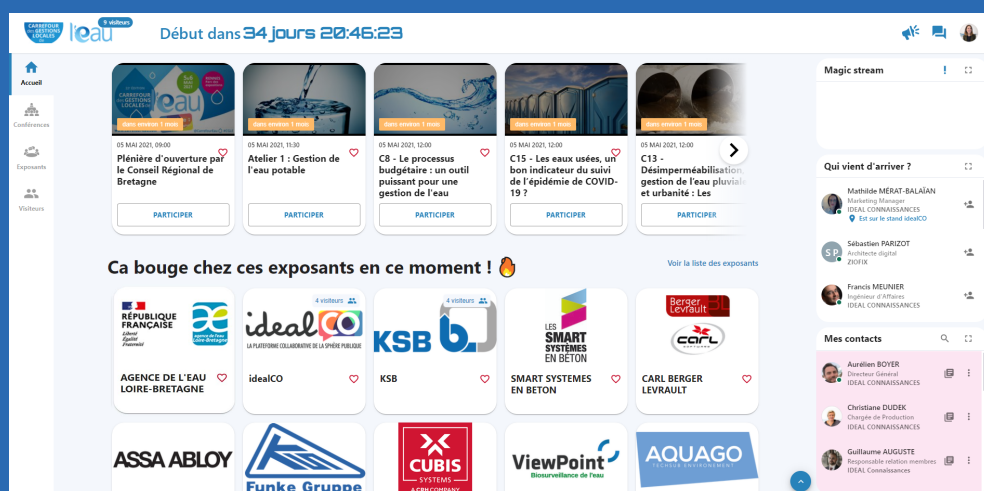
CARREFOUR DES GESTIONS LOCALES DE l'eau 9 visiteurs

Début dans 34 jours 20:46:23

Accueil

Conférences

Exposants

Visiteurs

dans environ 1 mois
05 MAI 2021, 09:00
Plénière d'ouverture par le Conseil Régional de Bretagne
PARTICIPER

dans environ 1 mois
05 MAI 2021, 11:30
Atelier 1 : Gestion de l'eau potable
PARTICIPER

dans environ 1 mois
05 MAI 2021, 12:00
C8 - Le processus budgétaire : un outil puissant pour une gestion de l'eau
PARTICIPER

dans environ 1 mois
05 MAI 2021, 12:00
C15 - Les eaux usées, un bon indicateur du suivi de l'épidémie de COVID-19 ?
PARTICIPER

dans environ 1 mois
05 MAI 2021, 12:00
C13 - Désimperméabilisation, gestion de l'eau pluviale et urbanité : Les
PARTICIPER

Ca bouge chez ces exposants en ce moment !

Voir la liste des exposants

RÉPUBLIQUE FRANÇAISE Liberté Égalité Fraternité
AGENCE DE L'EAU LOIRE-BRETAGNE

4 visiteurs
idealCO
LA PLATEFORME COLLABORATIVE DE LA SPHÈRE PUBLIQUE
idealCO

4 visiteurs
KSB
KSB

LES SMART SYSTÈMES EN BÉTON
SMART SYSTEMES EN BETON

Berger Levrault
CARL BERGER LEVRAULT

ASSA ABLOY

Funke Gruppe

CUBIS SYSTEMS

ViewPoint Biosurveillance de l'eau

AQUAGO

Magic stream

Qui vient d'arriver ?

Mathilde MÉRAT-BALAÏAN
Marketing Manager
IDEAL CONNAISSANCES
Est sur le stand idealCO

SP
Sébastien PARIZOT
Architecte digital
ZIOFIX

Francis MEUNIER
Ingénieur d'Affaires
IDEAL CONNAISSANCES

Mes contacts

Aurélien BOYER
Directeur Général
IDEAL CONNAISSANCES

Christiane DUDEK
Chargée de Production
IDEAL CONNAISSANCES

Guillaume AUGUSTE
Responsable relation membres
IDEAL Connaissances